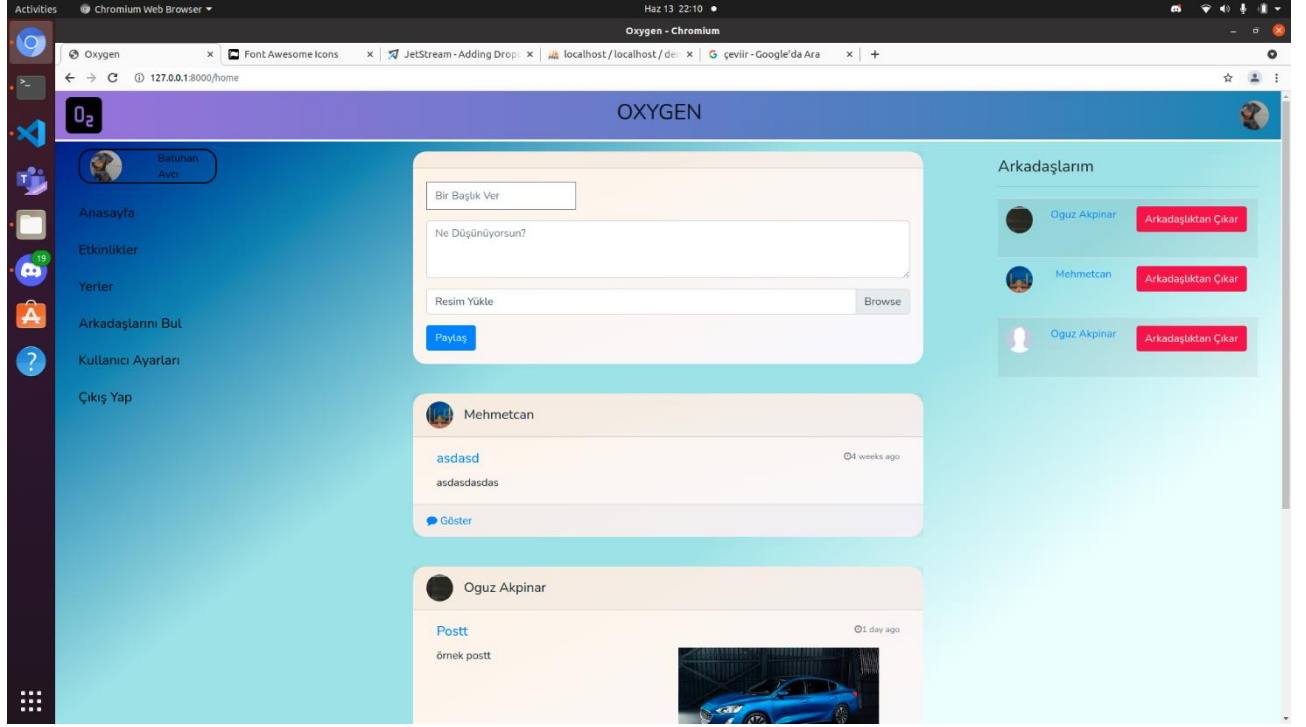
Activities Chromium Web Browser ▾ Haz 13 22:10 ●

Oxygen - Chromium

Oxygen × Font Awesome Icons × JetStream - Adding Drop × localhost / localhost / de × çeviir - Google'da Ara × +

127.0.0.1:8000/home

19

$O_2$

OXYGEN

Batuhan Avcı

Anasayfa

Etkinlikler

Yerler

Arkadaşlarını Bul

Kullanıcı Ayarları

Çıkış Yap

Bir Başlık Ver

Ne Düşünüyorsun?

Resim Yükle

Browse

Paylaş

Mehmetcan

asdasd

4 weeks ago

asdasdasdas

Göster

Oguz Akpinar

Postt

1 day ago

örnek postt

Arkadaşlarım

Oguz Akpinar

Arkadaşlıktan Çıkar

Mehmetcan

Arkadaşlıktan Çıkar

Oguz Akpinar

Arkadaşlıktan Çıkar